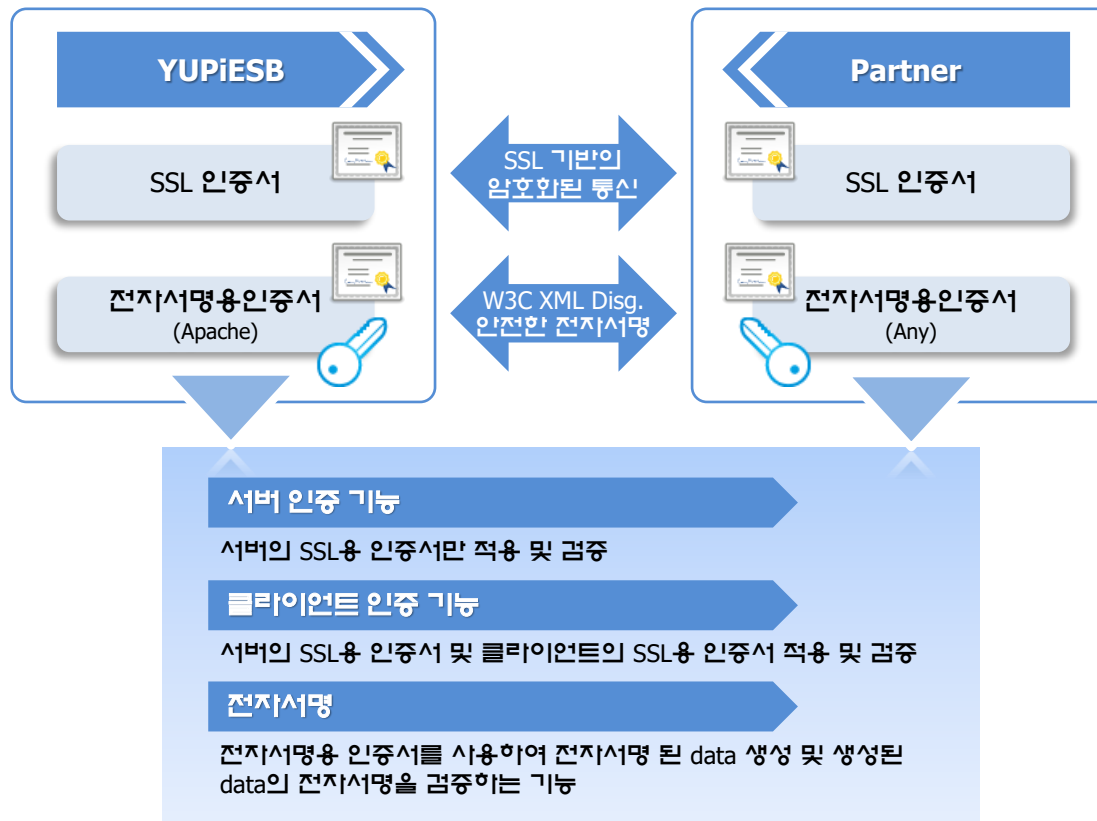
YUPiESB

SSL 인증서

전자서명용인증서
(Apache)

SSL 기반의
암호화된 통신

W3C XML Disg.
안전한 전자서명

Partner

SSL 인증서

전자서명용인증서
(Any)

서버 인증 기능

서버의 SSL용 인증서만 적용 및 검증

클라이언트 인증 기능

서버의 SSL용 인증서 및 클라이언트의 SSL용 인증서 적용 및 검증

전자서명

전자서명용 인증서를 사용하여 전자서명 된 data 생성 및 생성된 data의 전자서명을 검증하는 기능